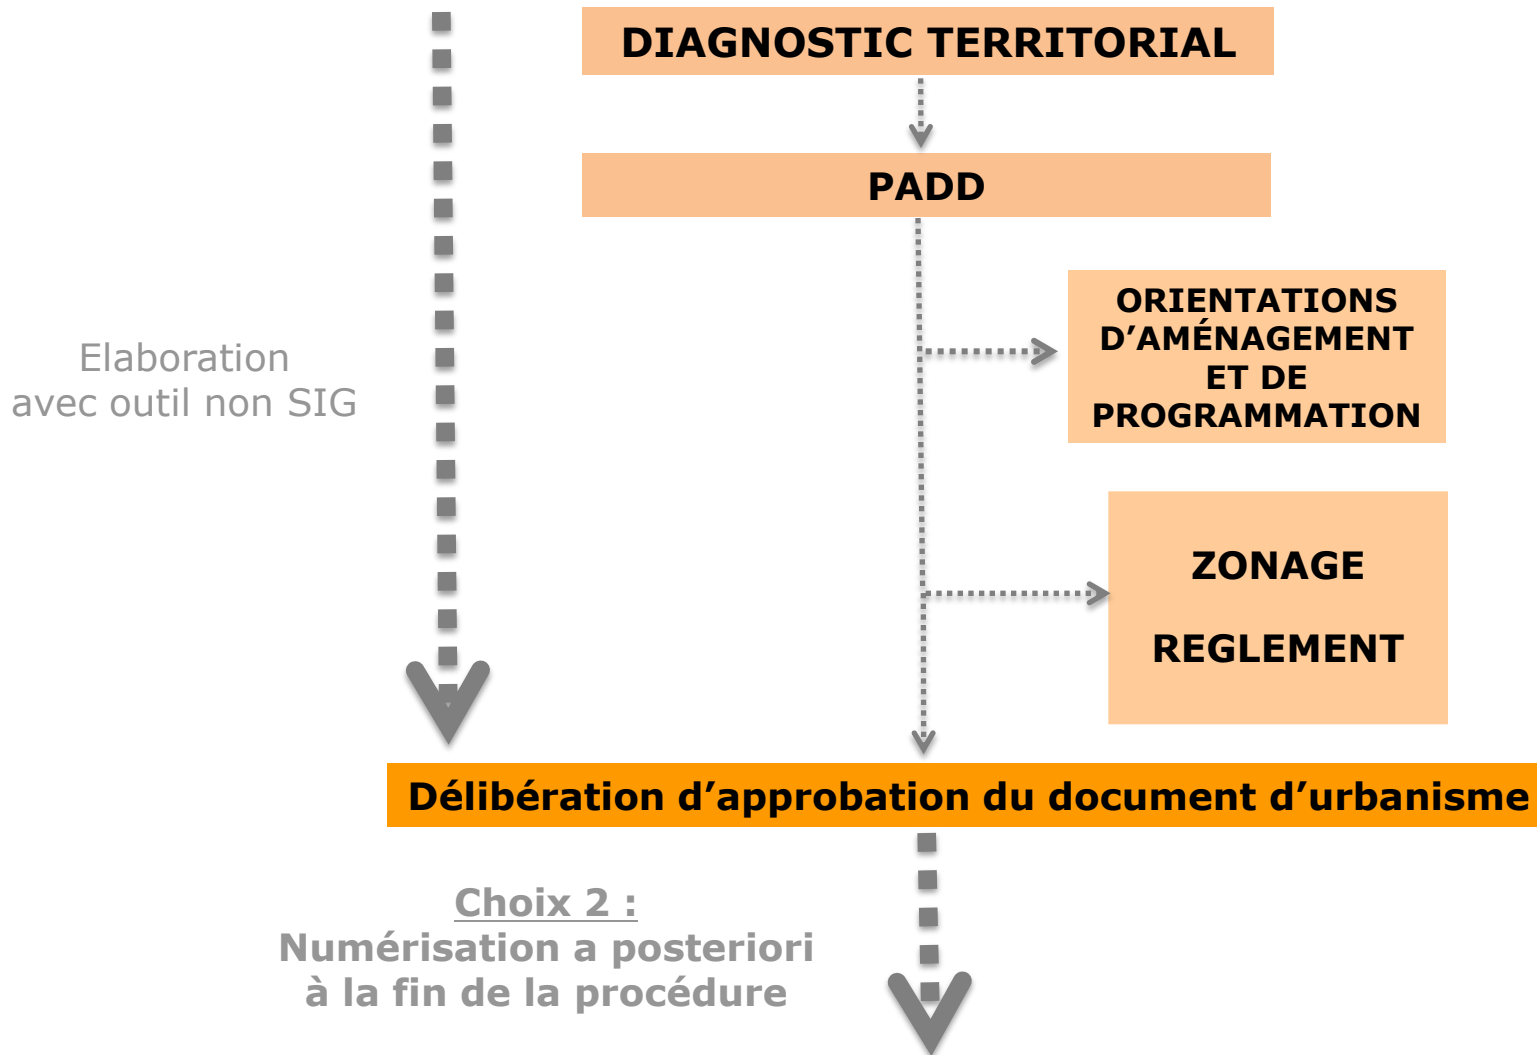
DIAGNOSTIC TERRITORIAL

PADD

Elaboration avec outil non SIG

ORIENTATIONS D’AMÉNAGEMENT ET DE PROGRAMMATION

ZONAGE

REGLEMENT

Délibération d’approbation du document d’urbanisme

Choix 2 :
Numérisation a posteriori à la fin de la procédure